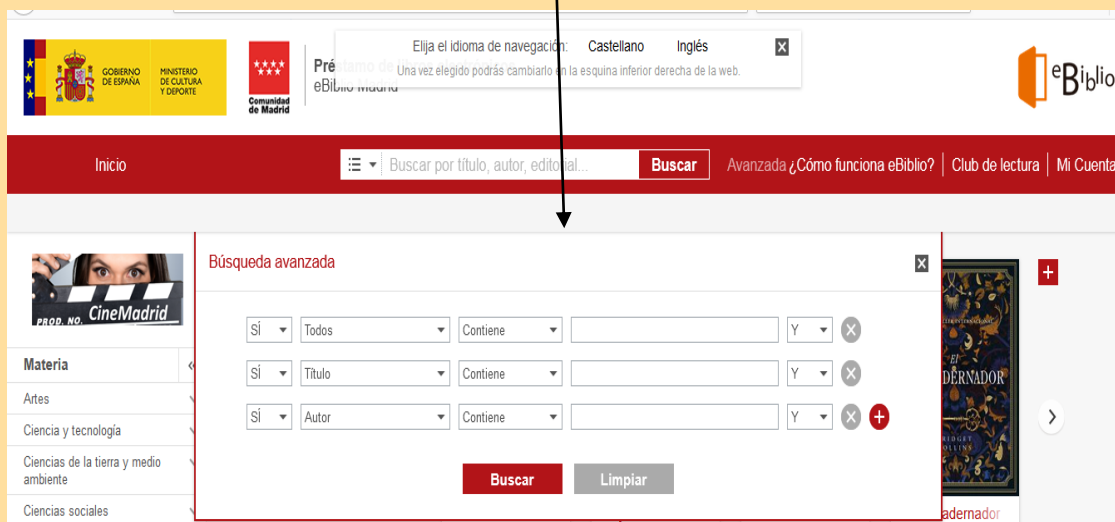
GOBIERNO DE ESPAÑA MINISTERIO DE CULTURA Y DEPORTE

Comunidad de Madrid

Pré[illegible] eBiblio Madrid

Elija el idioma de navegación: Castellano Inglés

Una vez elegido podrás cambiarlo en la esquina inferior derecha de la web.

eBiblio

Inicio

Buscar por título, autor, editorial...

Buscar

Avanzada ¿Cómo funciona eBiblio? Club de lectura Mi Cuenta

PROD. NO. CineMadrid

Materia

Artes

Ciencia y tecnología

Ciencias de la tierra y medio ambiente

Ciencias sociales

Búsqueda avanzada

| SÍ | Todos | Contiene | | Y |
|---|---|---|---|---|
| SÍ | Título | Contiene | | Y |
| SÍ | Autor | Contiene | | Y |

Buscar Limpiar

EL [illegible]DERNADOR

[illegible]RIDGET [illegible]OLLINS

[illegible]adernador